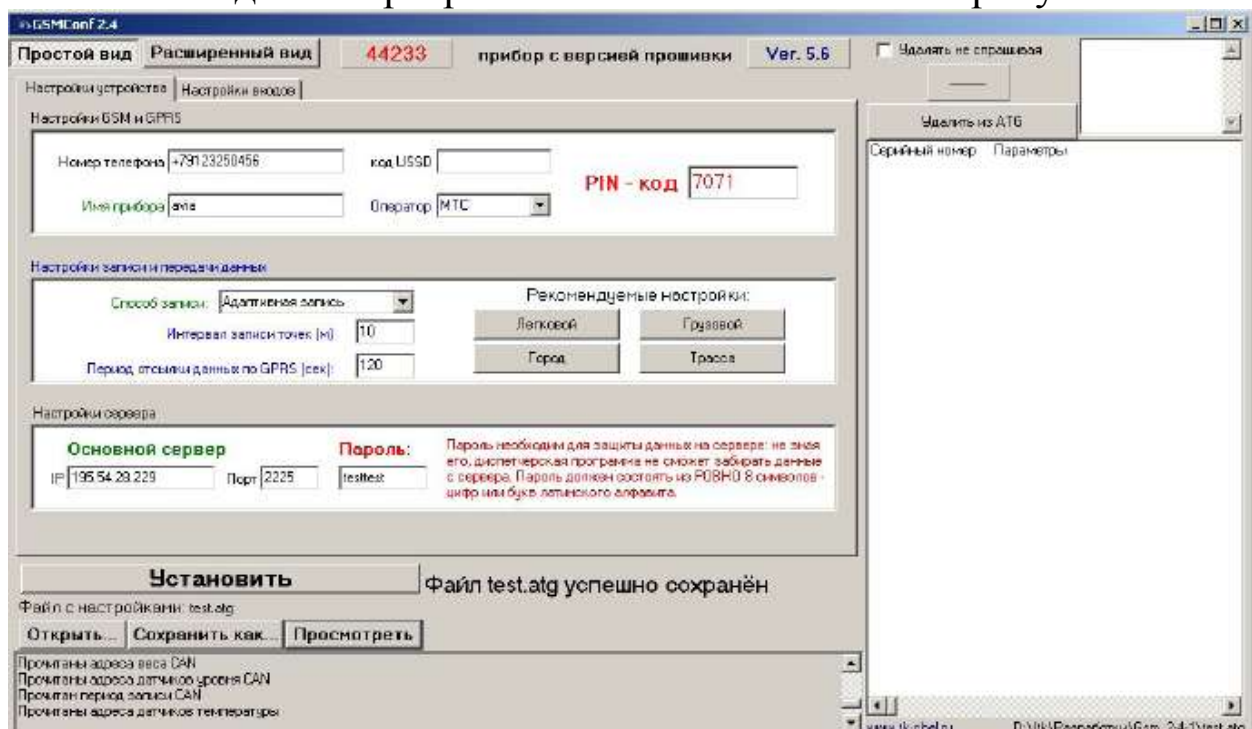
GSMConf 2.4

Простой вид Расширенный вид 44233 прибор с версией прошивки Ver. 5.6

Удалять не спрашивая

Удалить из ATG

Серийный номер Параметры

Настройки устройства Настройки входов

Настройки GSM и GPRS

Номер телефона +79123250456

код USSD

PIN - код 7071

Имя прибора avia

Оператор МТС

Настройки записи и передачи данных

Способ записи: Адаптивная запись

Интервал записи точек (м) 10

Период отсылки данных по GPRS (сек): 120

Рекомендуемые настройки:

Легковой Грузовой

Город Трасса

Настройки сервера

Основной сервер

IP 195.54.29.229 Порт 2225

Пароль: testtest

Пароль необходим для защиты данных на сервере: не зная его, диспетчерская программа не сможет забирать данные с сервера. Пароль должен состоять из РОВНО 8 символов - цифр или букв латинского алфавита.

Установить

Файл test.atg успешно сохранён

Файл с настройками: test.atg

Открыть... Сохранить как... Просмотреть

Прочитаны адреса веса CAN
Прочитаны адреса датчиков уровня CAN
Прочитан период записи CAN
Прочитаны адреса датчиков температуры

www.tk-chel.ru D:\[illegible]\test.atg